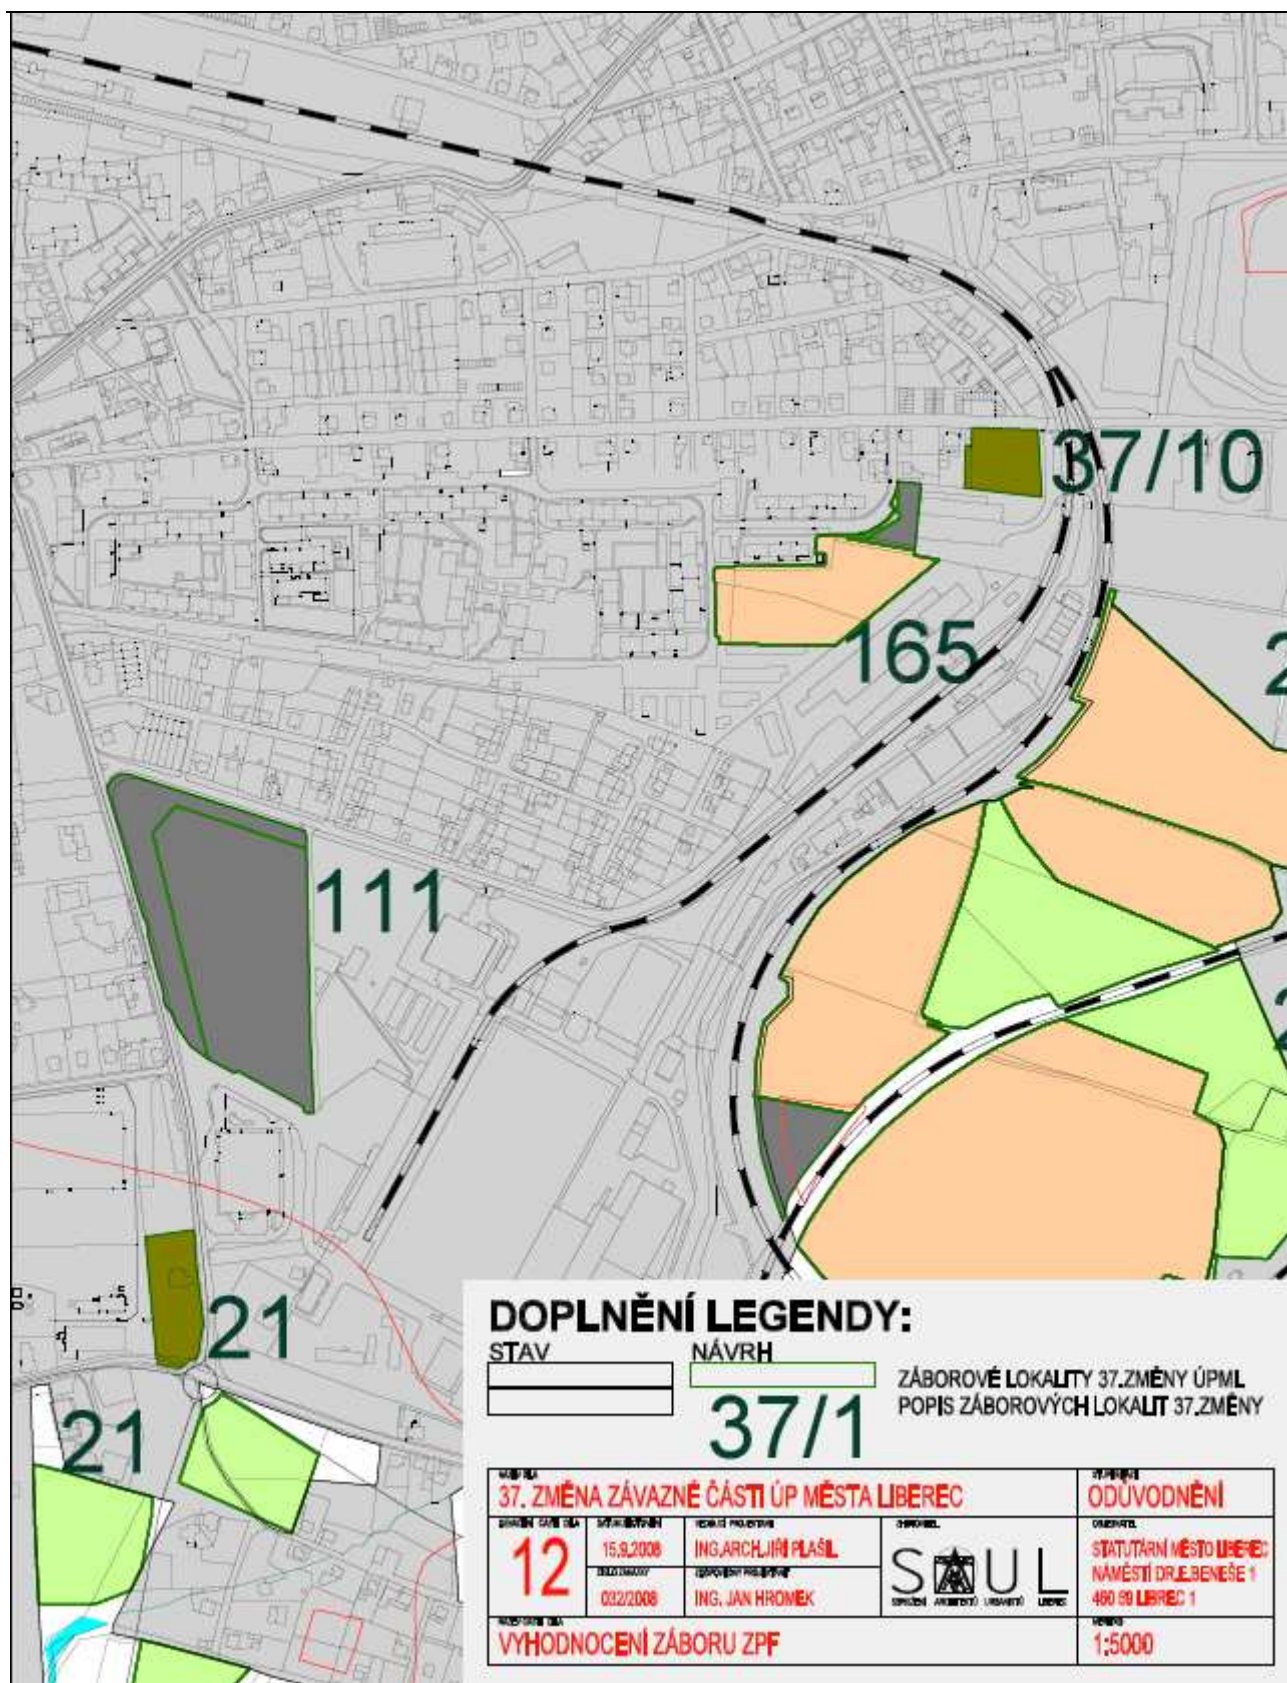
37/10

165

2

111

2

21

21

DOPLNĚNÍ LEGENDY:

STAV

NÁVRH

37/1

ZÁBOROVÉ LOKALITY 37.ZMĚNY ÚPML

POPIS ZÁBOROVÝCH LOKALIT 37.ZMĚNY

| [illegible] | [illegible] |
|---|---|
| 37. ZMĚNA ZÁVAZNÉ ČÁSTI ÚP MĚSTA LIBEREC | ODŮVODNĚNÍ |

| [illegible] | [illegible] | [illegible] | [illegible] | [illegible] |
|---|---|---|---|---|
| 12 | 15.9.2008 | ING.ARCH.JIŘÍ PLAŠIL | SAUL | STATUTÁRNÍ MĚSTO LIBEREC NÁMĚSTÍ DR.E.BENEŠE 1 460 59 LIBEREC 1 |
| | 032/2008 | ING. JAN HROMEK | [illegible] | |

| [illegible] | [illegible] |
|---|---|
| VYHODNOCENÍ ZÁBORU ZPF | 1:5000 |